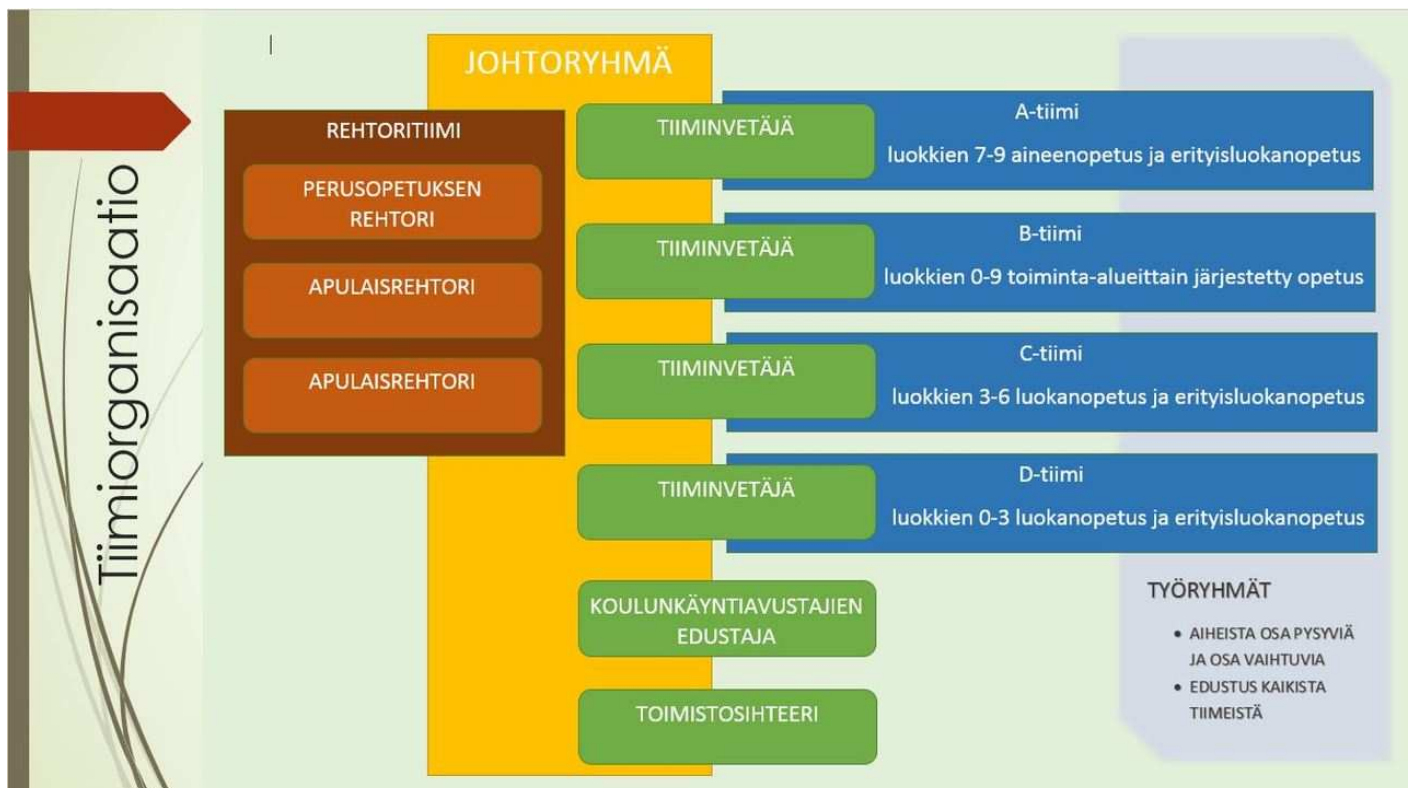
Tiimiorganisaatio

JOHTORYHMÄ

REHTORITIIMI

PERUSOPETUKSEN REHTORI

APULAISREHTORI

APULAISREHTORI

TIIMINVETÄJÄ

A-tiimi

luokkien 7-9 aineenopetus ja erityisluokanopetus

TIIMINVETÄJÄ

B-tiimi

luokkien 0-9 toiminta-alueittain järjestetty opetus

TIIMINVETÄJÄ

C-tiimi

luokkien 3-6 luokanopetus ja erityisluokanopetus

TIIMINVETÄJÄ

D-tiimi

luokkien 0-3 luokanopetus ja erityisluokanopetus

KOULUNKÄYNTIAVUSTAJIEN EDUSTAJA

TOIMISTOSIHTEERI

TYÖRYHMÄT

- AIHEISTA OSA PYSYVIÄ JA OSA VAIHTUVIA
- EDUSTUS KAIKISTA TIIMEISTÄ